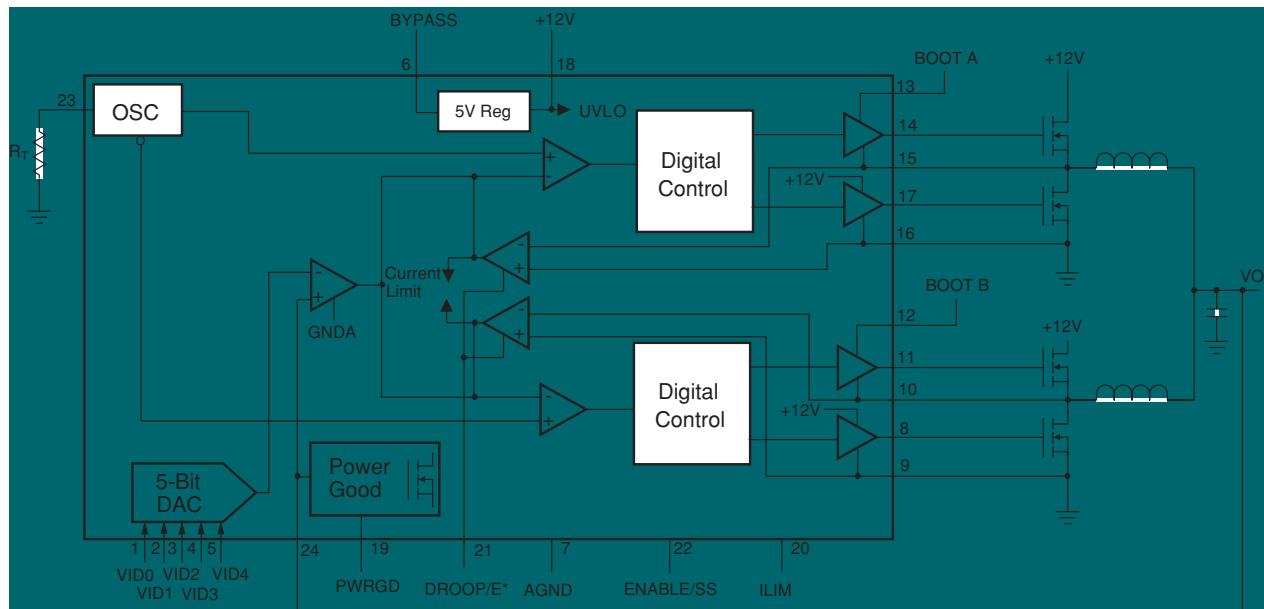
BYPASS
+12V
6
18
BOOT A
+12V
23
OSC
5V Reg
UVLO
13
$R_T$
Digital Control
14
15
+12V
17
16
Current Limit
GNDA
VO
BOOT B
12
+12V
Digital Control
11
10
+12V
8
9
5-Bit DAC
Power Good
1 2 3 4 5
VID0 VID1 VID2 VID3 VID4
24
19
PWRGD
21
DROOP/E*
7
AGND
22
ENABLE/SS
20
ILIM